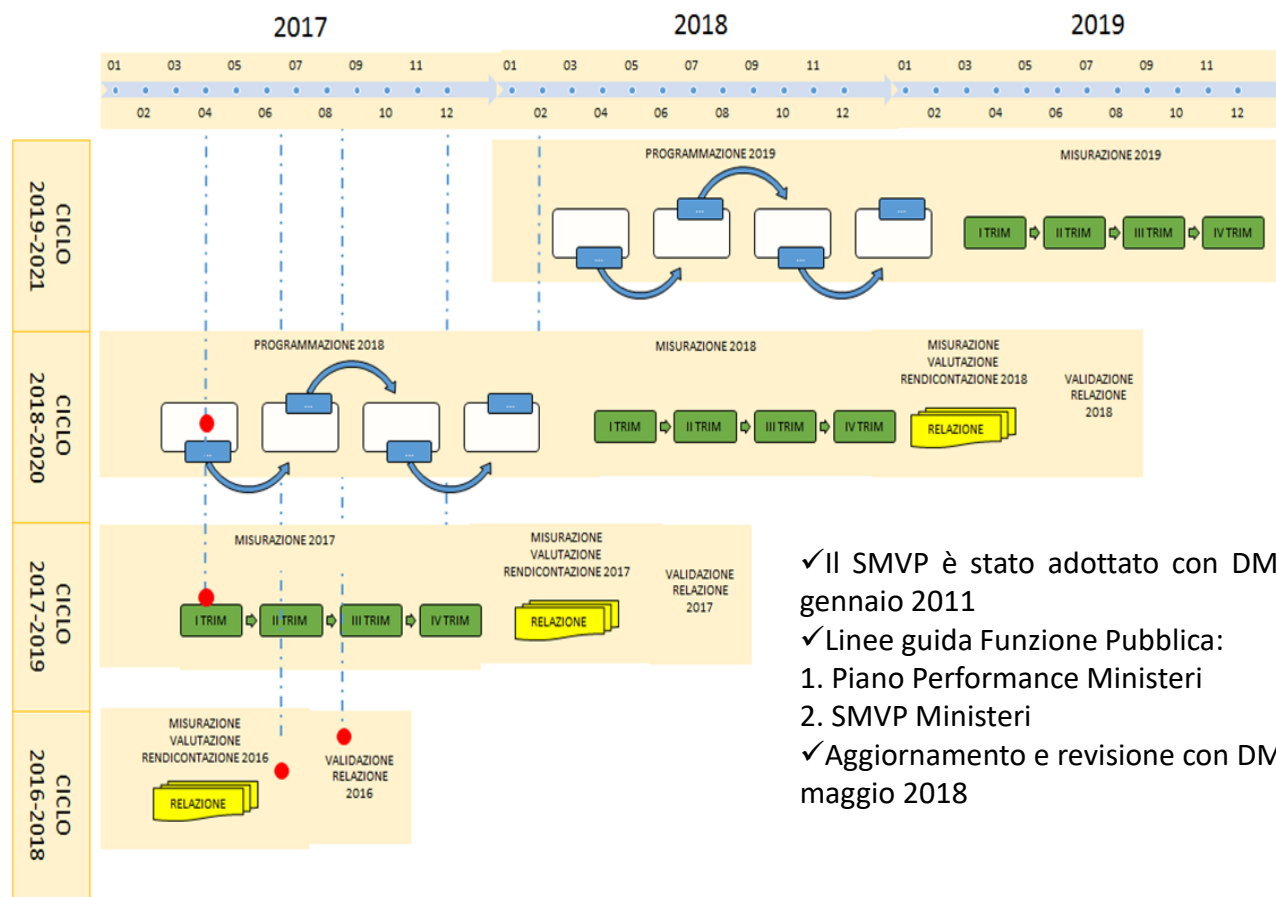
2017 2018 2019

01 03 05 07 09 11 01 03 05 07 09 11 01 03 05 07 09 11

02 04 06 08 10 12 02 04 06 08 10 12 02 04 06 08 10 12

CICLO 2019-2021

PROGRAMMAZIONE 2019

... ... ... ...

MISURAZIONE 2019

I TRIM II TRIM III TRIM IV TRIM

CICLO 2018-2020

PROGRAMMAZIONE 2018

... ... ... ...

MISURAZIONE 2018

I TRIM II TRIM III TRIM IV TRIM

MISURAZIONE VALUTAZIONE RENDICONTAZIONE 2018

RELAZIONE

VALIDAZIONE RELAZIONE 2018

CICLO 2017-2019

MISURAZIONE 2017

I TRIM II TRIM III TRIM IV TRIM

MISURAZIONE VALUTAZIONE RENDICONTAZIONE 2017

RELAZIONE

VALIDAZIONE RELAZIONE 2017

CICLO 2016-2018

MISURAZIONE VALUTAZIONE RENDICONTAZIONE 2016

RELAZIONE

VALIDAZIONE RELAZIONE 2016

✓Il SMVP è stato adottato con DM gennaio 2011

✓Linee guida Funzione Pubblica:

1. Piano Performance Ministeri

2. SMVP Ministeri

✓Aggiornamento e revisione con DM maggio 2018